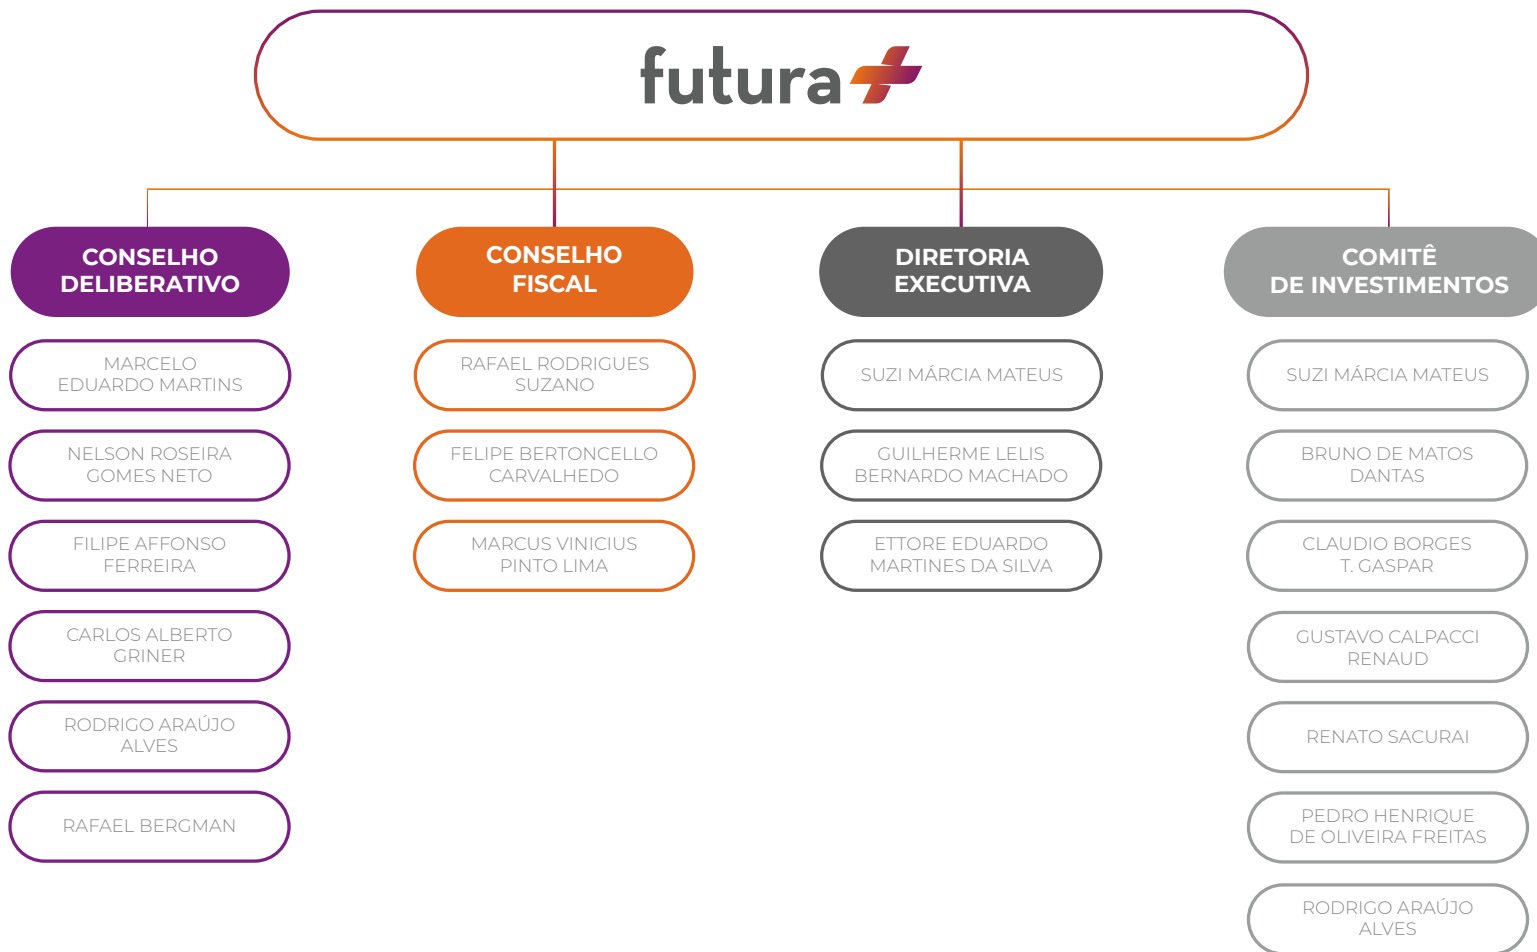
futura

CONSELHO DELIBERATIVO

MARCELO EDUARDO MARTINS

NELSON ROSEIRA GOMES NETO

FILIPE AFFONSO FERREIRA

CARLOS ALBERTO GRINER

RODRIGO ARAÚJO ALVES

RAFAEL BERGMAN

CONSELHO FISCAL

RAFAEL RODRIGUES SUZANO

FELIPE BERTONCELLO CARVALHEDO

MARCUS VINICIUS PINTO LIMA

DIRETORIA EXECUTIVA

SUZI MÁRCIA MATEUS

GUILHERME LELIS BERNARDO MACHADO

ETTORE EDUARDO MARTINES DA SILVA

COMITÊ DE INVESTIMENTOS

SUZI MÁRCIA MATEUS

BRUNO DE MATOS DANTAS

CLAUDIO BORGES T. GASPAR

GUSTAVO CALPACCI RENAUD

RENATO SACURAI

PEDRO HENRIQUE DE OLIVEIRA FREITAS

RODRIGO ARAÚJO ALVES